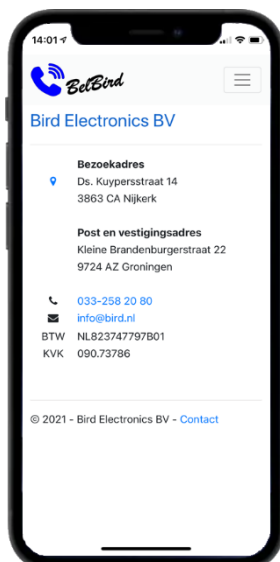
14:01

BelBird

Bird Electronics BV

Bezoekadres
Ds. Kuypersstraat 14
3863 CA Nijkerk

Post en vestigingsadres
Kleine Brandenburgerstraat 22
9724 AZ Groningen

033-258 20 80
info@bird.nl
BTW NL823747797B01
KVK 090.73786

© 2021 - Bird Electronics BV - Contact